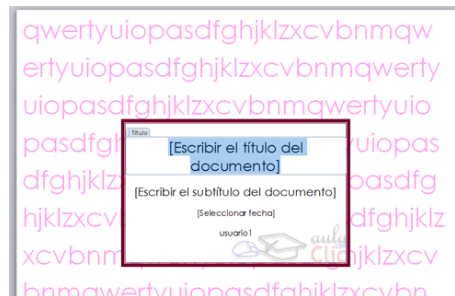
qwertyuiopasdfghjklzxcvbnmqw
ertyuiopasdfghjklzxcvbnmqwerty
uiopasdfghjklzxcvbnmqwertyuio
pasdfgh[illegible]uiopas
dfghjklz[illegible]pasdfg
hjklzxcv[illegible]dfghjklz
xcvbnm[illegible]hjklzxcv
bnmqwertyuiopasdfghjklzxcvbn

Título
[Escribir el título del documento]

[Escribir el subtítulo del documento]

[Seleccionar fecha]

usuario1

aula Clic